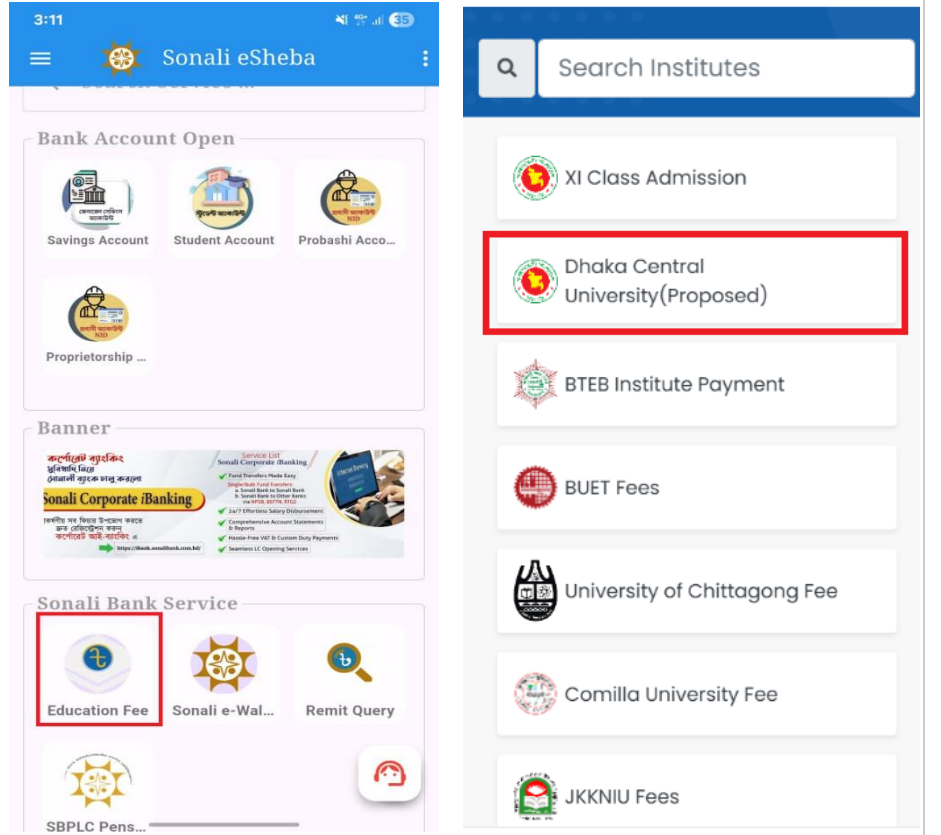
3:11

Sonali eSheba

Bank Account Open

সোনালী সেভিংস অ্যাকাউন্ট
Savings Account

স্টুডেন্ট অ্যাকাউন্ট
Student Account

প্রবাসী অ্যাকাউন্ট NID
Probashi Acco...

প্রবাসী অ্যাকাউন্ট NID
Proprietorship ...

Banner

কর্পোরেট ব্যাংকিং সুবিধাদি নিয়ে সোনালী ব্যাংক চালু করলো
Sonali Corporate iBanking
কর্পোরেট আই-ব্যাংকিং
https://ibank.sonalibank.com.bd/

Service List
Sonali Corporate iBanking
Fund Transfers Made Easy
Single/Bulk Fund Transfers
a. Sonali Bank to Sonali Bank
b. Sonali Bank to Other Banks via NPSB, BEFTN, RTGS
24/7 Effortless Salary Disbursement
Comprehensive Account Statements & Reports
Hassle-Free VAT & Custom Duty Payments
Seamless LC Opening Services

Sonali Bank Service

Education Fee

Sonali e-Wal...

Remit Query

SBPLC Pens...

Search Institutes

XI Class Admission

Dhaka Central University(Proposed)

BTEB Institute Payment

BUET Fees

University of Chittagong Fee

Comilla University Fee

JKKNIU Fees